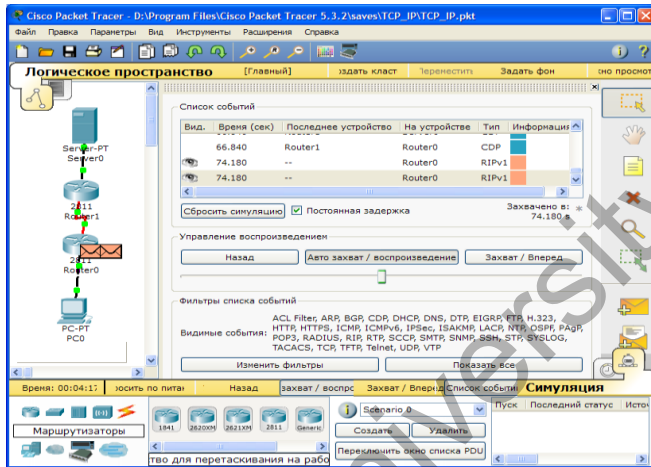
Cisco Packet Tracer - D:\Program Files\Cisco Packet Tracer 5.3.2\saves\TCP_IP\TCP_IP.pkt

Файл Правка Параметры Вид Инструменты Расширения Справка

Логическое пространство [Главный] здать класт Переместить Задать фон сно просмот

Server-PT
Server0

2811
Router1

2811
Router0

PC-PT
PC0

Список событий

| Вид. | Время (сек) | Последнее устройство | На устройстве | Тип | Информация |
|---|---|---|---|---|---|
| | 66.840 | Router1 | Router0 | CDP | |
| | 74.180 | -- | Router0 | RIPv1 | |
| | 74.180 | -- | Router0 | RIPv1 | |

Сбросить симуляцию Постоянная задержка

Захвачено в: 74.180 s

Управление воспроизведением

Назад Авто захват / воспроизведение Захват / Вперед

Фильтры списка событий

Видимые события: ACL Filter, ARP, BGP, CDP, DHCP, DNS, DTP, EIGRP, FTP, H.323, HTTP, HTTPS, ICMP, ICMPv6, IPSec, ISAKMP, LACP, NTP, OSPF, PAgP, POP3, RADIUS, RIP, RTP, SCCP, SMTP, SNMP, SSH, STP, SYSLOG, TACACS, TCP, TFTP, Telnet, UDP, VTP

Изменить фильтры Показать все

Время: 00:04:17 хосить по питан Назад Захват / воспро Захват / Вперед Список событи Симуляция

Маршрутизаторы

1841 2620XM 2621XM 2811 Generic

тво для перетаскивания на рабо

Scenario 0

Создать Удалить

Переключить окно списка PDU

Пуск Последний статус Исто